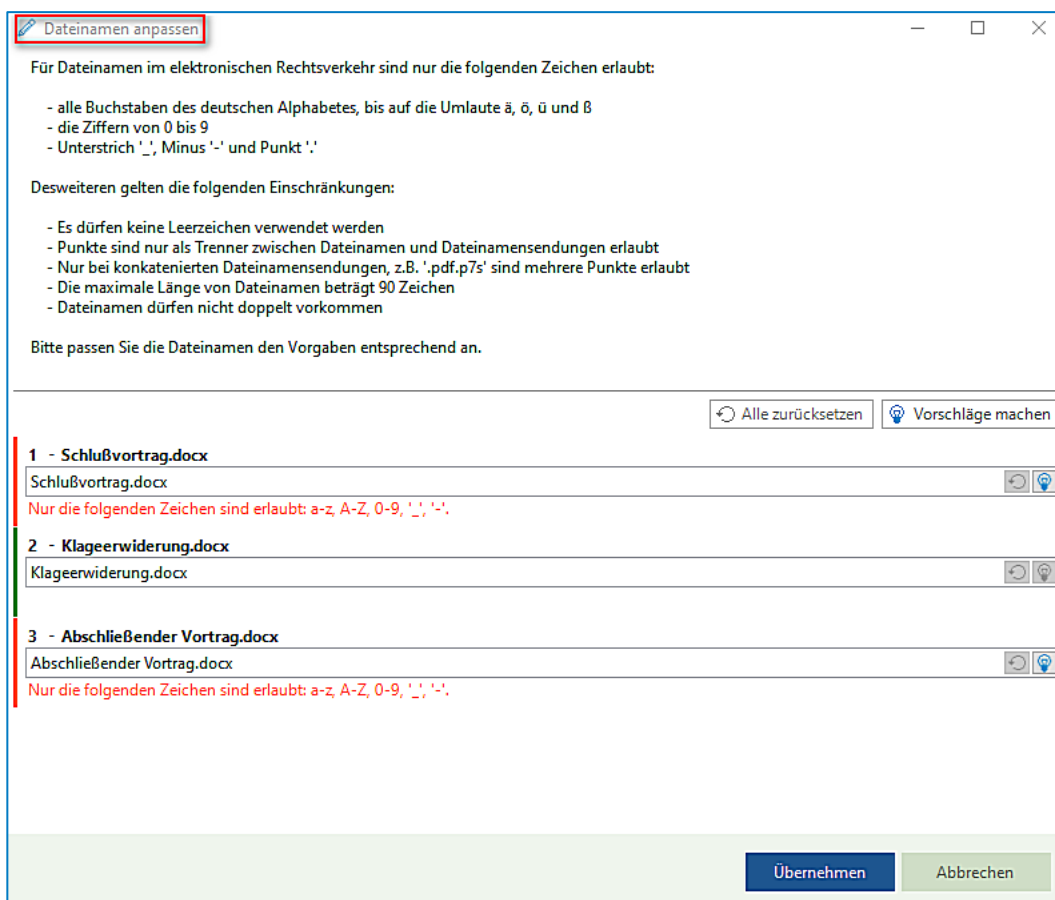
Dateinamen anpassen

Für Dateinamen im elektronischen Rechtsverkehr sind nur die folgenden Zeichen erlaubt:

- alle Buchstaben des deutschen Alphabetes, bis auf die Umlaute ä, ö, ü und ß
- die Ziffern von 0 bis 9
- Unterstrich '_', Minus '-' und Punkt '.'

Desweiteren gelten die folgenden Einschränkungen:

- Es dürfen keine Leerzeichen verwendet werden
- Punkte sind nur als Trenner zwischen Dateinamen und Dateinamensendungen erlaubt
- Nur bei konkatenierten Dateinamensendungen, z.B. '.pdf.p7s' sind mehrere Punkte erlaubt
- Die maximale Länge von Dateinamen beträgt 90 Zeichen
- Dateinamen dürfen nicht doppelt vorkommen

Bitte passen Sie die Dateinamen den Vorgaben entsprechend an.

Alle zurücksetzen
Vorschläge machen

1 - Schlußvortrag.docx
Schlußvortrag.docx
Nur die folgenden Zeichen sind erlaubt: a-z, A-Z, 0-9, '_', '-'.

2 - Klageerwiderung.docx
Klageerwiderung.docx

3 - Abschließender Vortrag.docx
Abschließender Vortrag.docx
Nur die folgenden Zeichen sind erlaubt: a-z, A-Z, 0-9, '_', '-'.

Übernehmen
Abbrechen